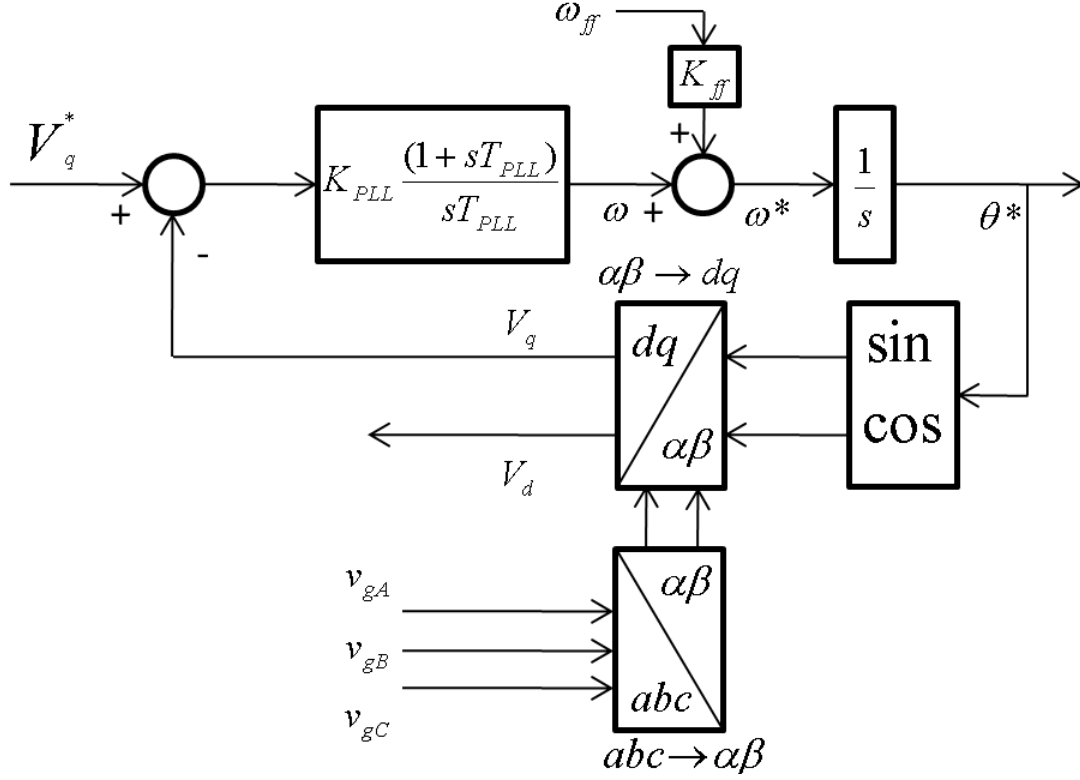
$\omega_{ff}$

$K_{ff}$

$V_q^*$

+

-

$K_{PLL}\frac{(1+sT_{PLL})}{sT_{PLL}}$

$\omega$ +

+

$\omega^*$

$\frac{1}{s}$

$\theta^*$

$\alpha\beta \rightarrow dq$

$V_q$

$dq$

$\alpha\beta$

sin

cos

$V_d$

$v_{gA}$

$v_{gB}$

$v_{gC}$

$\alpha\beta$

$abc$

$abc \rightarrow \alpha\beta$